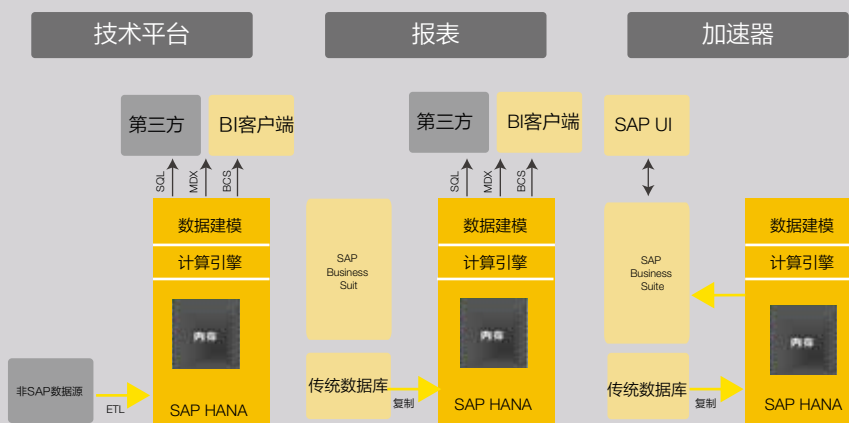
技术平台

报表

加速器

第三方

BI客户端

SQL MDX BCS

数据建模

计算引擎

内存

SAP HANA

非SAP数据源

ETL

SAP Business Suit

传统数据库

复制

第三方

BI客户端

SQL MDX BCS

数据建模

计算引擎

SAP HANA

SAP UI

SAP Business Suite

传统数据库

复制

数据建模

计算引擎

内存

SAP HANA